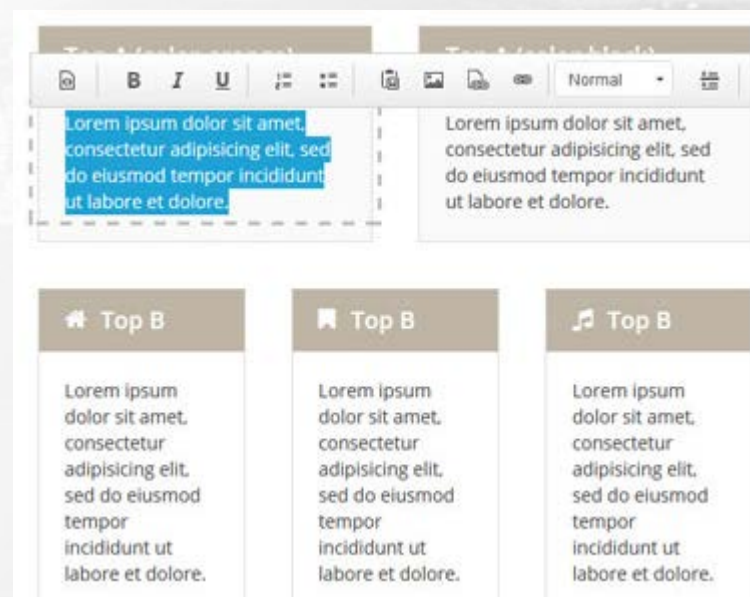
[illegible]

B I U

Normal

Lorem ipsum dolor sit amet, consectetur adipisicing elit, sed do eiusmod tempor incididunt ut labore et dolore.

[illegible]

Lorem ipsum dolor sit amet, consectetur adipisicing elit, sed do eiusmod tempor incididunt ut labore et dolore.

Top B

Lorem ipsum dolor sit amet, consectetur adipisicing elit, sed do eiusmod tempor incididunt ut labore et dolore.

Top B

Lorem ipsum dolor sit amet, consectetur adipisicing elit, sed do eiusmod tempor incididunt ut labore et dolore.

Top B

Lorem ipsum dolor sit amet, consectetur adipisicing elit, sed do eiusmod tempor incididunt ut labore et dolore.